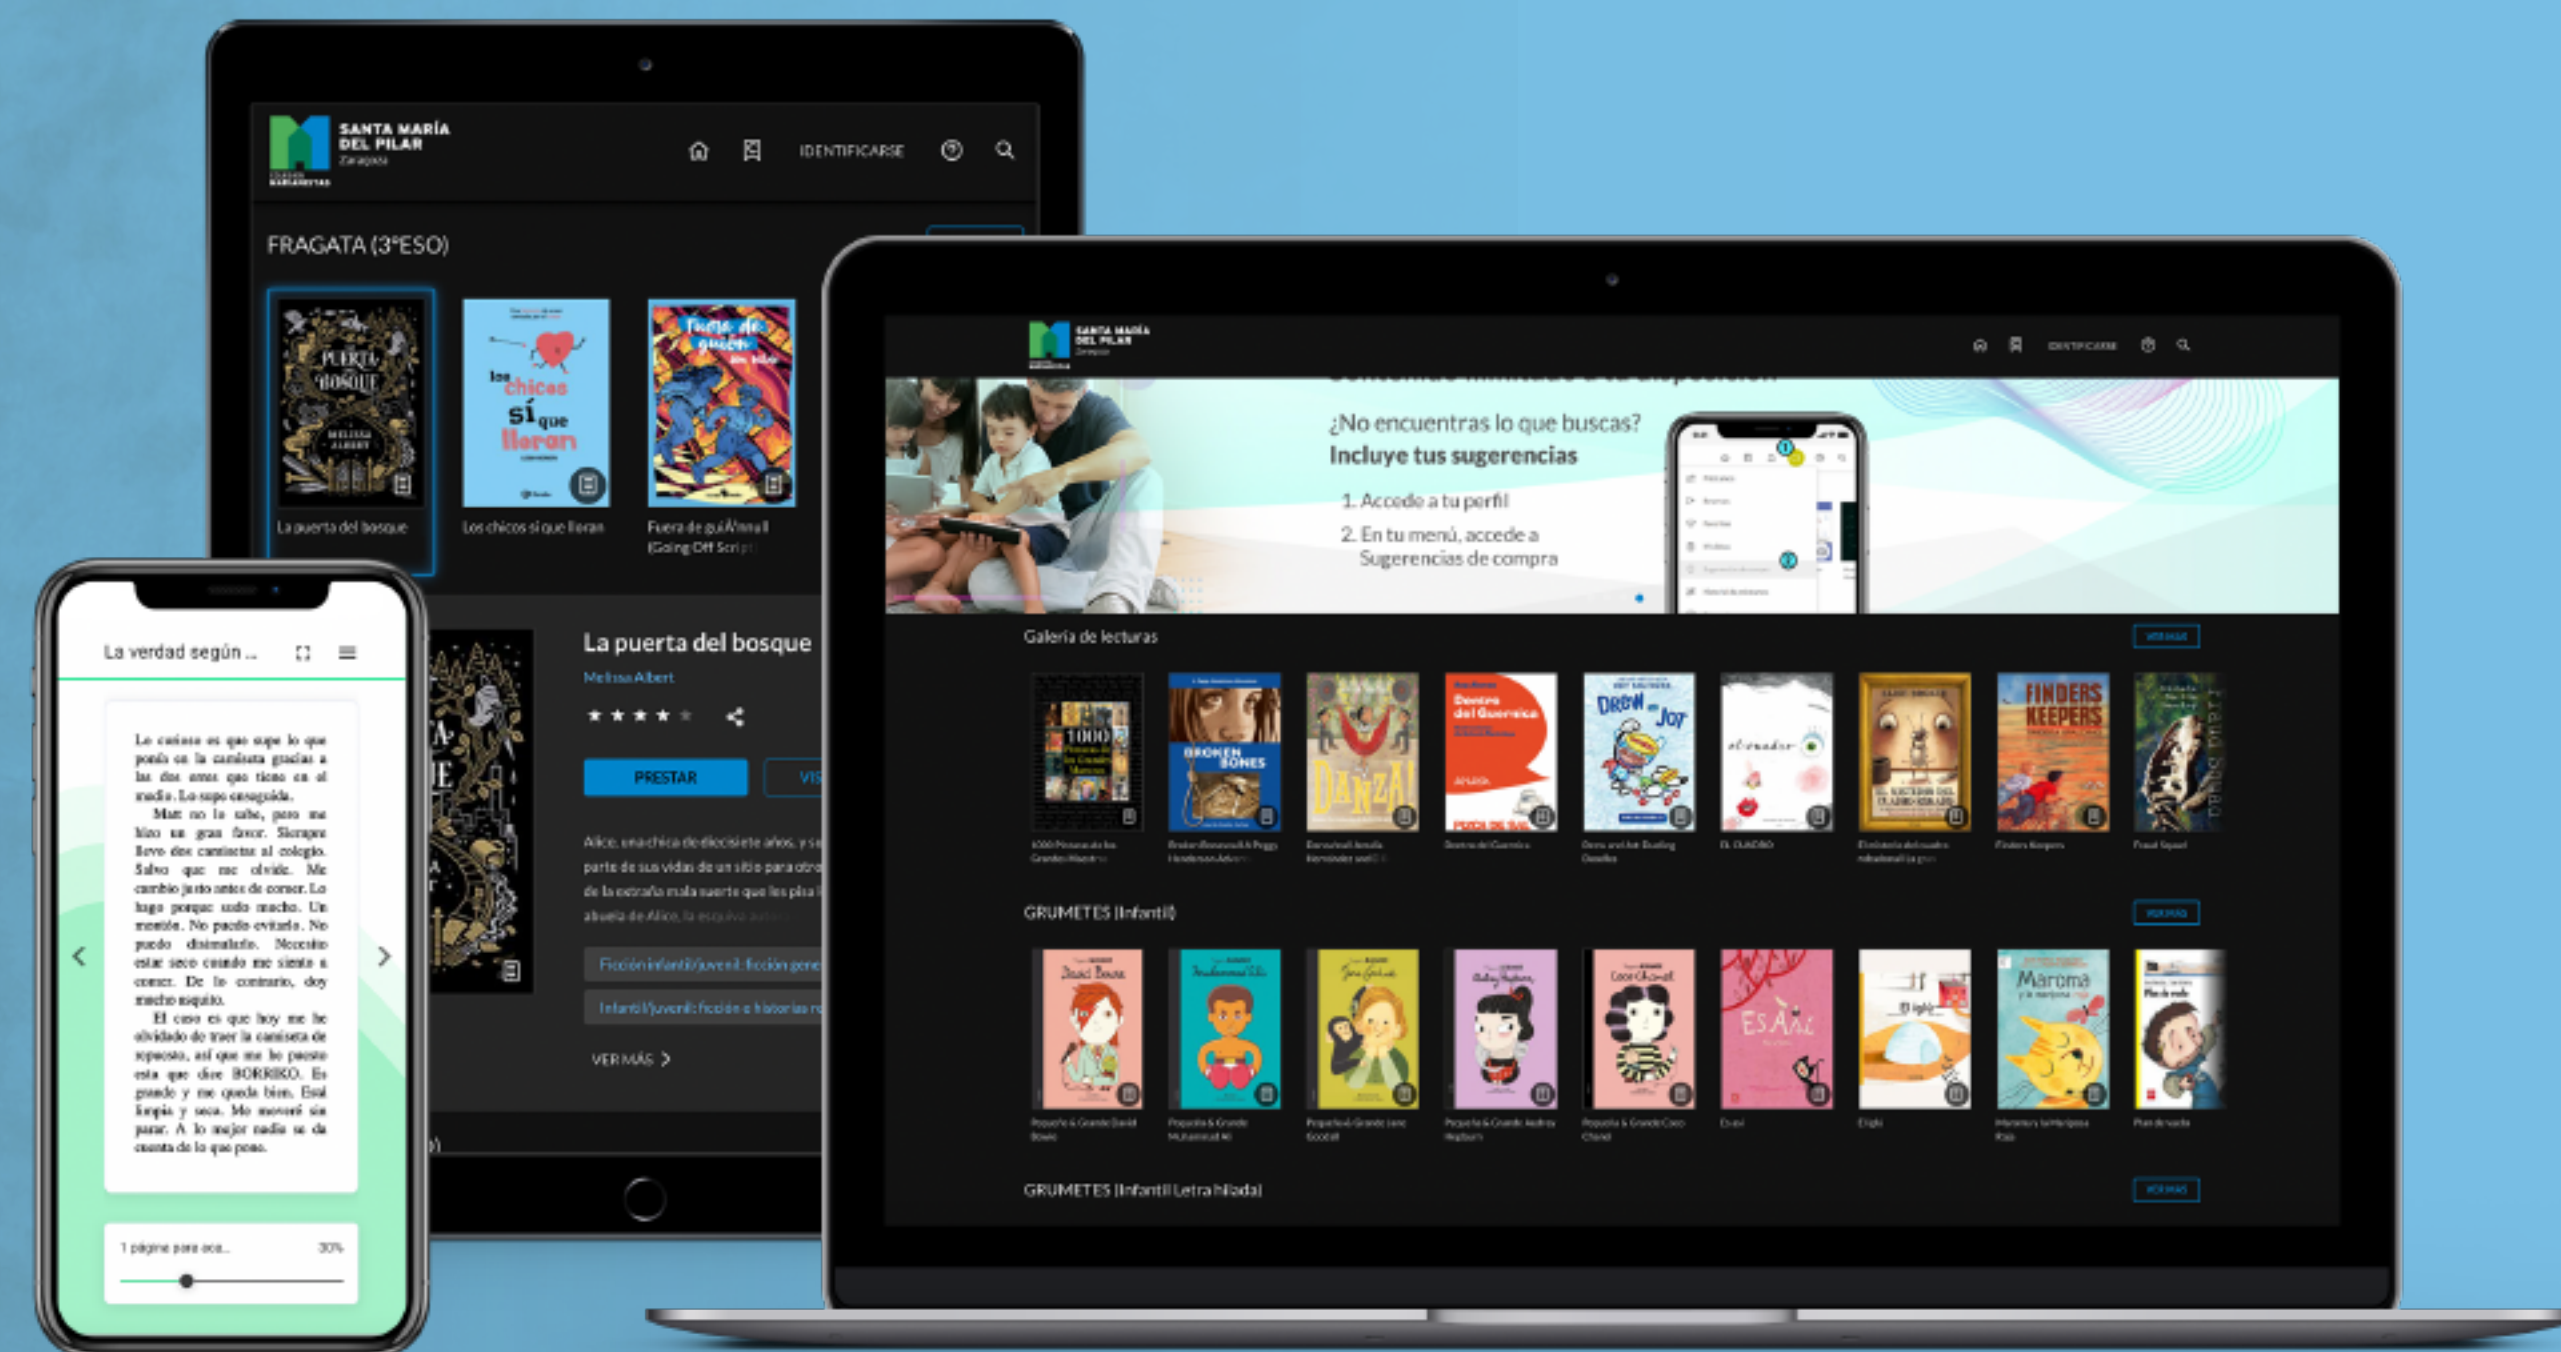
SANTA MARÍA DEL PILAR
Zaragoza

IDENTIFICARSE

FRAGATA (3ºESO)

La puerta del bosque

Los chicos sí que lloran

Fuera de guión
(Going Off Scri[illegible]

La puerta del bosque
Melissa Albert

PRESTAR

Alice, una chica de diecisiete años, y s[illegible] parte de sus vidas de un sitio para otr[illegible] de la extraña mala suerte que les pisa l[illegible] abuela de Alice, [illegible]

Ficción infantil/juvenil: ficción gene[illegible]

Infantil/juvenil: ficción e historias r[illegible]

VER MÁS >

La verdad según ...

Lo curioso es que supe lo que ponía en la camiseta gracias a las dos erres que tiene en el medio. Lo supe enseguida.
Mati no lo sabe, pero me hizo un gran favor. Siempre llevo dos camisetas al colegio. Salvo que me olvide. Me cambio justo antes de comer. Lo hago porque sudo mucho. Un montón. No puedo evitarlo. No puedo disimularlo. Necesito estar seco cuando me siento a comer. De lo contrario, doy mucho asquito.
El caso es que hoy me he olvidado de traer la camiseta de repuesto, así que me he puesto esta que dice BORRIKO. Es grande y me queda bien. Está limpia y seca. Me moveré sin parar. A lo mejor nadie se da cuenta de lo que pone.

1 página para aca...   30%

SANTA MARÍA DEL PILAR
Zaragoza

IDENTIFICARSE

¿No encuentras lo que buscas?
Incluye tus sugerencias
1. Accede a tu perfil
2. En tu menú, accede a Sugerencias de compra

Galería de lecturas

VER MÁS

FINDERS KEEPERS

Finders Keepers

GRUMETES (Infantil)

VER MÁS

GRUMETES (Infantil Letra hilada)

VER MÁS